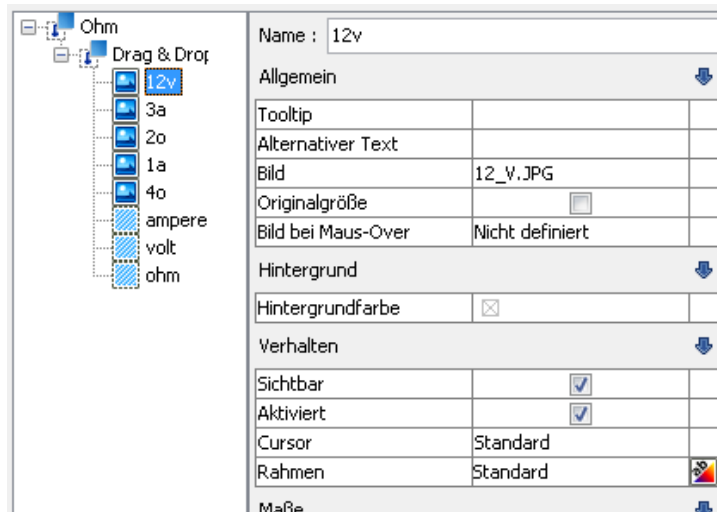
Ohm
Drag & Drop
12v
3a
2o
1a
4o
ampere
volt
ohm

Name : 12v

Allgemein

| Tooltip | |
|---|---|
| Alternativer Text | |
| Bild | 12_V.JPG |
| Originalgröße | |
| Bild bei Maus-Over | Nicht definiert |

Hintergrund

| Hintergrundfarbe | |
|---|---|

Verhalten

| Sichtbar | |
|---|---|
| Aktiviert | |
| Cursor | Standard |
| Rahmen | Standard |

Maße